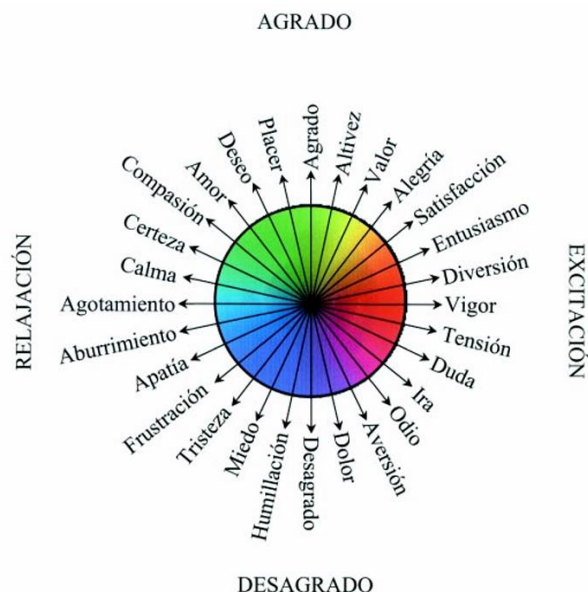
AGRADO

RELAJACIÓN

EXCITACIÓN

DESAGRADO

Agrado
Altivez
Valor
Alegría
Satisfacción
Entusiasmo
Diversión
Vigor
Tensión
Duda
Ira
Odio
Aversión
Dolor
Desagrado
Humillación
Miedo
Tristeza
Frustración
Apatía
Aburrimiento
Agotamiento
Calma
Certeza
Compasión
Amor
Deseo
Placer